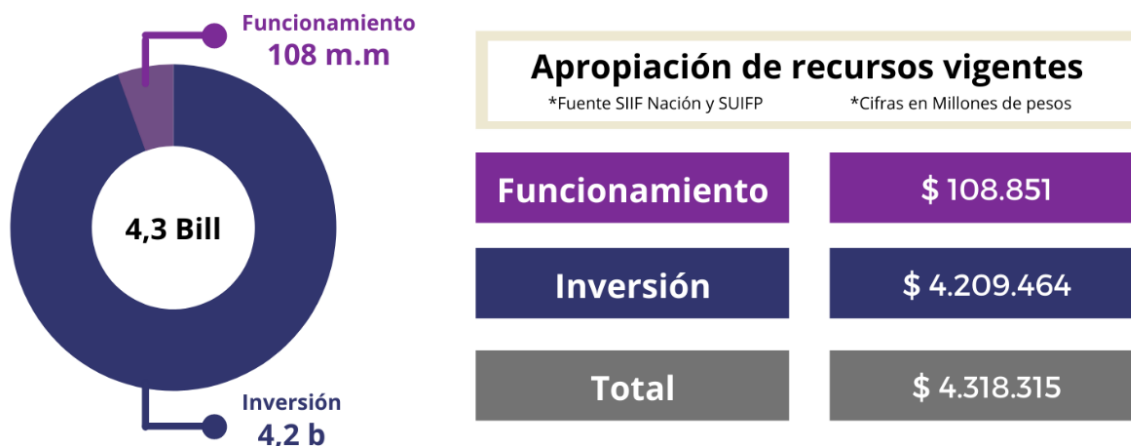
Funcionamiento
108 m.m

4,3 Bill

Inversión
4,2 b

Apropiación de recursos vigentes
*Fuente SIIF Nación y SUIFP *Cifras en Millones de pesos

| | |
|---|---|
| Funcionamiento | $ 108.851 |
| Inversión | $ 4.209.464 |
| Total | $ 4.318.315 |